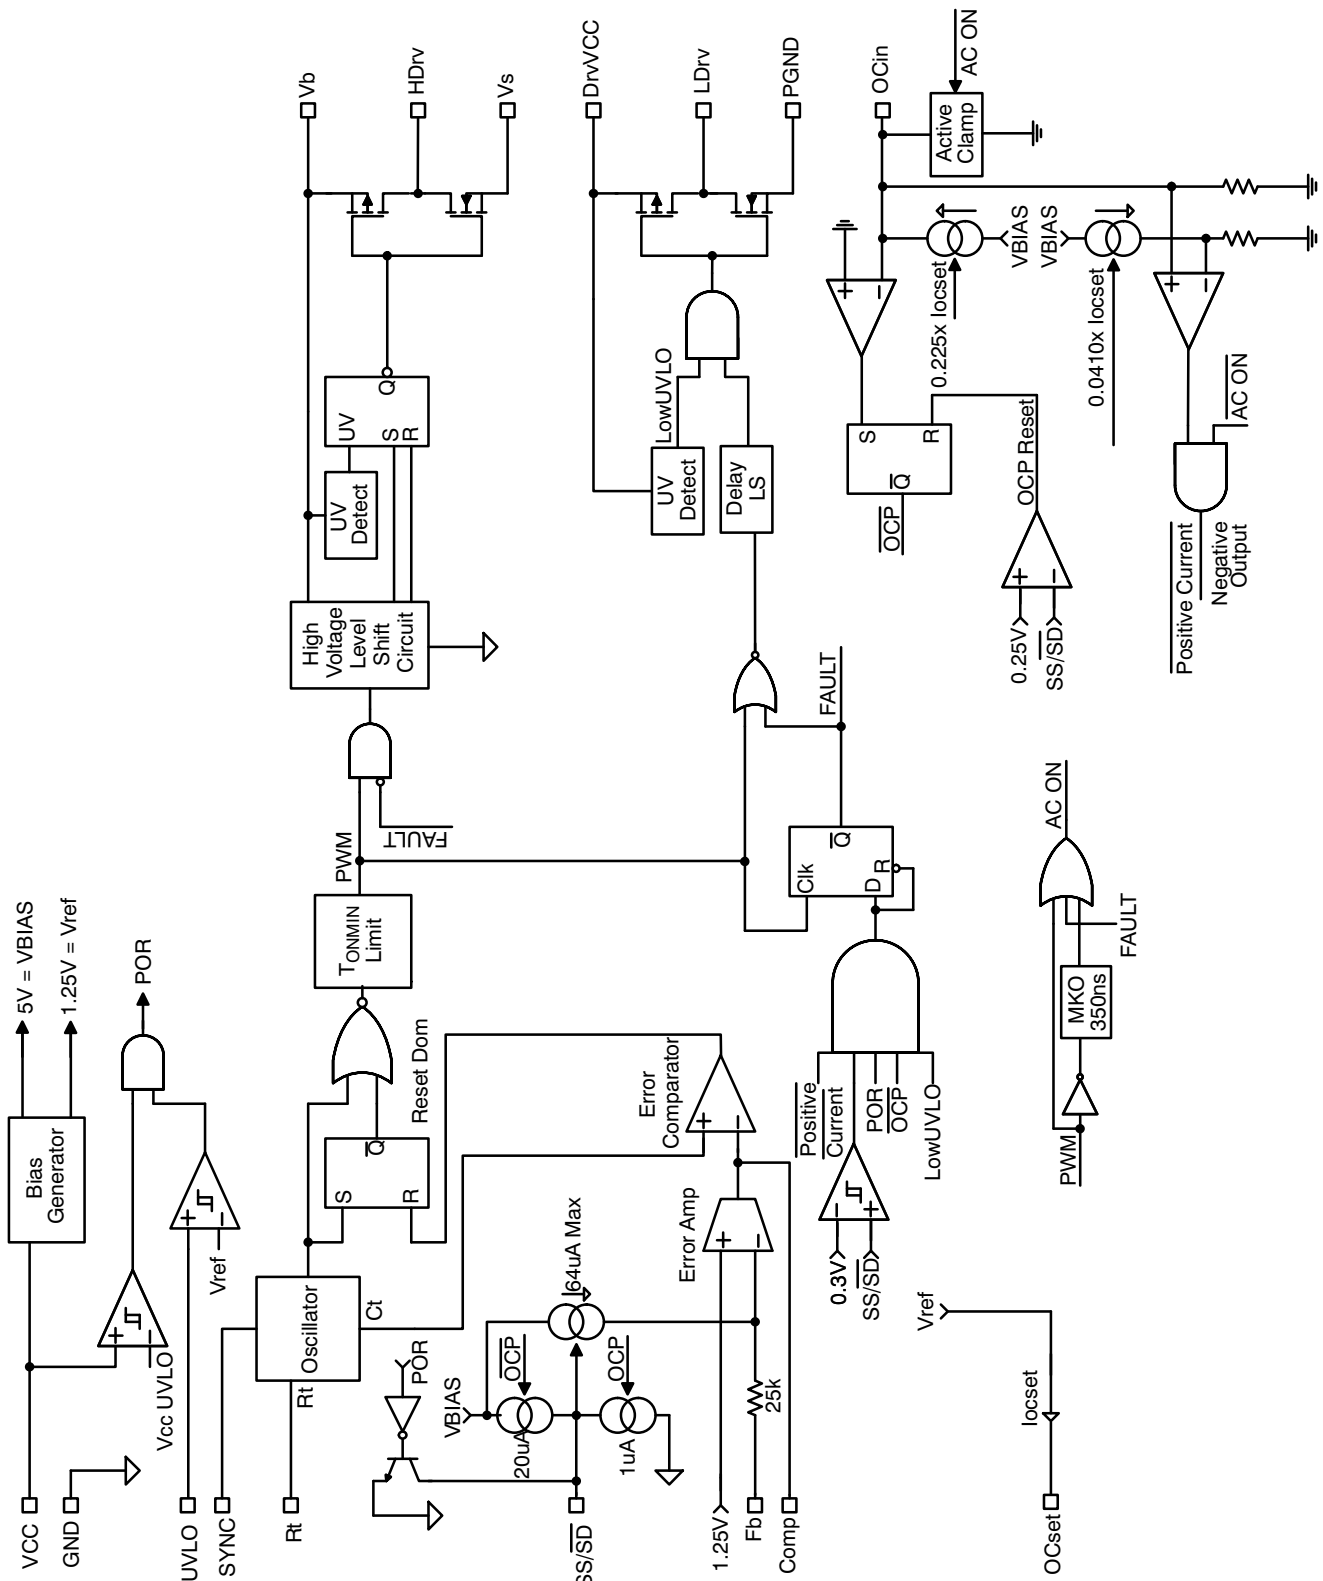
Vb
HDrv
Vs
DrvVCC
LDrv
PGND
OCin
AC ON
Active Clamp
VBIAS
VBIAS
0.225x Iocset
0.0410x Iocset
$\overline{AC\ ON}$
S
R
$\overline{Q}$
$\overline{OCP}$
OCP Reset
0.25V
SS/$\overline{SD}$
$\overline{Positive\ Current}$
Negative Output
UV
Q
S R
UV Detect
High Voltage Level Shift Circuit
LowUVLO
UV Detect
Delay LS
FAULT
$\overline{FAULT}$
PWM
$T_{ONMIN}$ Limit
$\overline{Q}$
Clk
D
R
$\overline{Positive}$ Current
POR
$\overline{OCP}$
LowUVLO
0.3V
SS/$\overline{SD}$
AC ON
FAULT
MKO 350ns
PWM
5V = VBIAS
1.25V = Vref
POR
Bias Generator
Vcc UVLO
Vref
Reset Dom
$\overline{Q}$
S
R
Error Comparator
Error Amp
Oscillator
Rt
Ct
64uA Max
POR
VBIAS
$\overline{OCP}$
OCP
20uA
1uA
25k
Vref
Iocset
VCC
GND
UVLO
SYNC
Rt
SS/$\overline{SD}$
1.25V
Fb
Comp
OCset